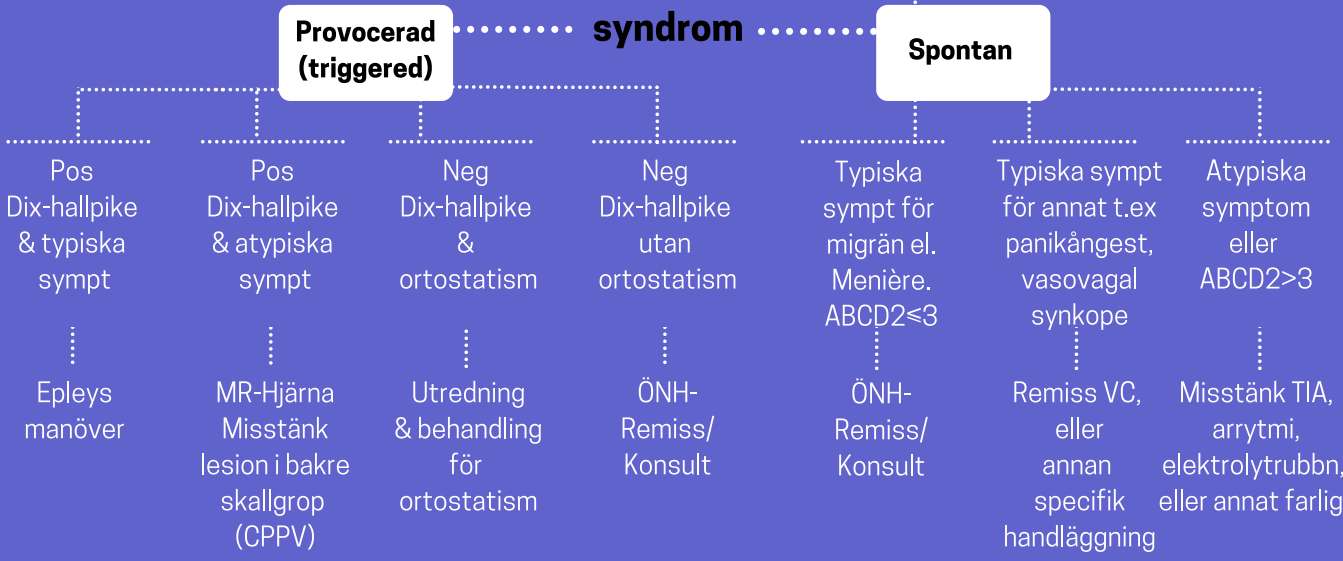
Provocerad (triggered)

syndrom

Spontan

Pos Dix-hallpike & typiska sympt

Epleys manöver

Pos Dix-hallpike & atypiska sympt

MR-Hjärna Misstänk lesion i bakre skallgrop (CPPV)

Neg Dix-hallpike & ortostatism

Utredning & behandling för ortostatism

Neg Dix-hallpike utan ortostatism

ÖNH-Remiss/ Konsult

Typiska sympt för migrän el. Menière. ABCD2≤3

ÖNH-Remiss/ Konsult

Typiska sympt för annat t.ex panikångest, vasovagal synkope

Remiss VC, eller annan specifik handläggning

Atypiska symptom eller ABCD2>3

Misstänk TIA, arrytmi, elektrolytrubbn, eller annat farlig